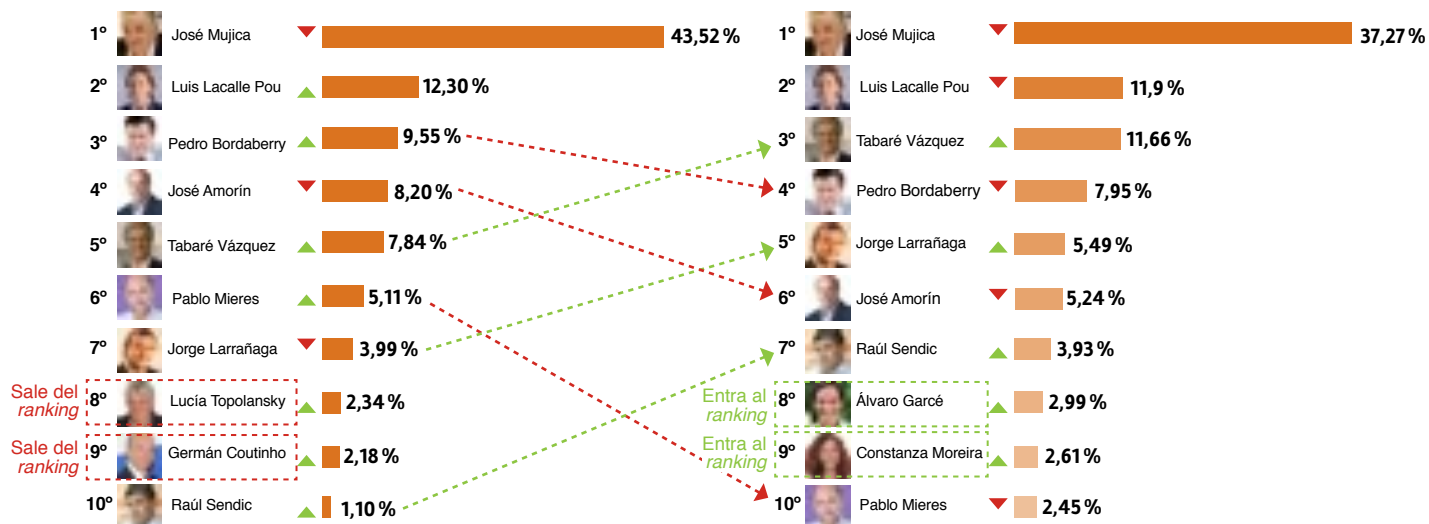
1º José Mujica 43,52 %
2º Luis Lacalle Pou 12,30 %
3º Pedro Bordaberry 9,55 %
4º José Amorín 8,20 %
5º Tabaré Vázquez 7,84 %
6º Pablo Mieres 5,11 %
7º Jorge Larrañaga 3,99 %
Sale del *ranking* 8º Lucía Topolansky 2,34 %
Sale del *ranking* 9º Germán Coutinho 2,18 %
10º Raúl Sendic 1,10 %

1º José Mujica 37,27 %
2º Luis Lacalle Pou 11,9 %
3º Tabaré Vázquez 11,66 %
4º Pedro Bordaberry 7,95 %
5º Jorge Larrañaga 5,49 %
6º José Amorín 5,24 %
7º Raúl Sendic 3,93 %
Entra al *ranking* 8º Álvaro Garcé 2,99 %
Entra al *ranking* 9º Constanza Moreira 2,61 %
10º Pablo Mieres 2,45 %